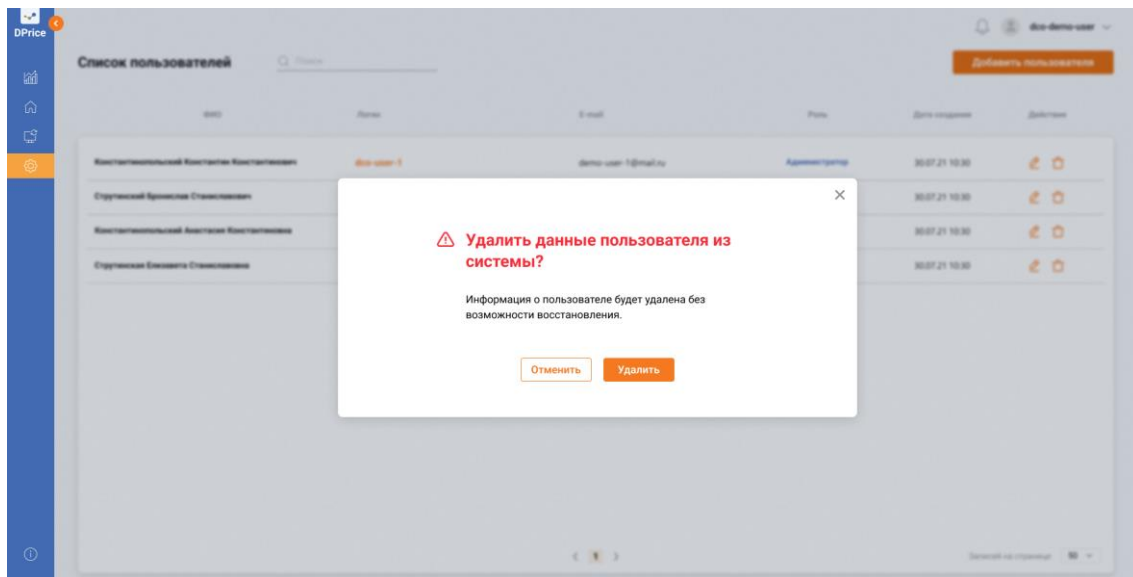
DPrice

dco-demo-user

Список пользователей

Поиск

Добавить пользователя

| ФИО | Логин | E-mail | Роль | Дата создания | Действия |
|---|---|---|---|---|---|
| Константинопольский Константин Константинович | dco-user-1 | demo-user-1@mail.ru | Администратор | 30.07.21 10:30 | |
| Струтинский Бронислав Станиславович | | | | 30.07.21 10:30 | |
| Константинопольская Анастасия Константиновна | | | | 30.07.21 10:30 | |
| Струтинская Елизавета Станиславовна | | | | 30.07.21 10:30 | |

Удалить данные пользователя из системы?

Информация о пользователе будет удалена без возможности восстановления.

Отменить

Удалить

1

Записей на странице 50